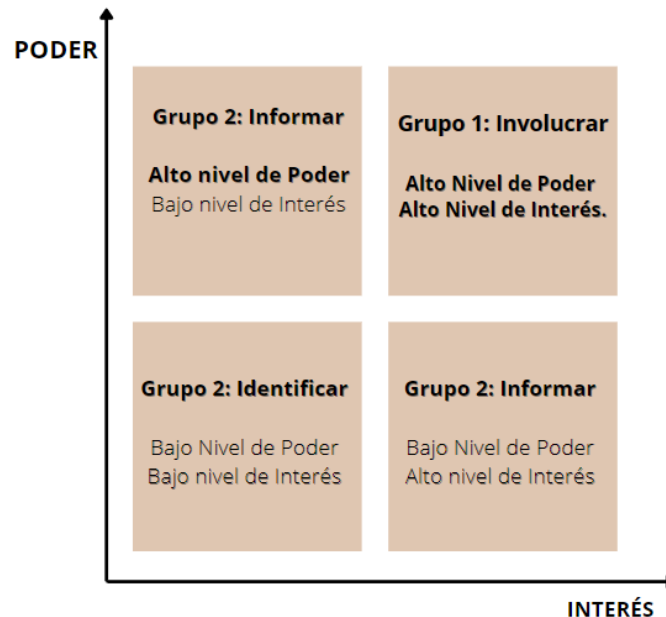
PODER

Grupo 2: Informar

Alto nivel de Poder
Bajo nivel de Interés

Grupo 1: Involucrar

Alto Nivel de Poder
Alto Nivel de Interés.

Grupo 2: Identificar

Bajo Nivel de Poder
Bajo nivel de Interés

Grupo 2: Informar

Bajo Nivel de Poder
Alto nivel de Interés

INTERÉS